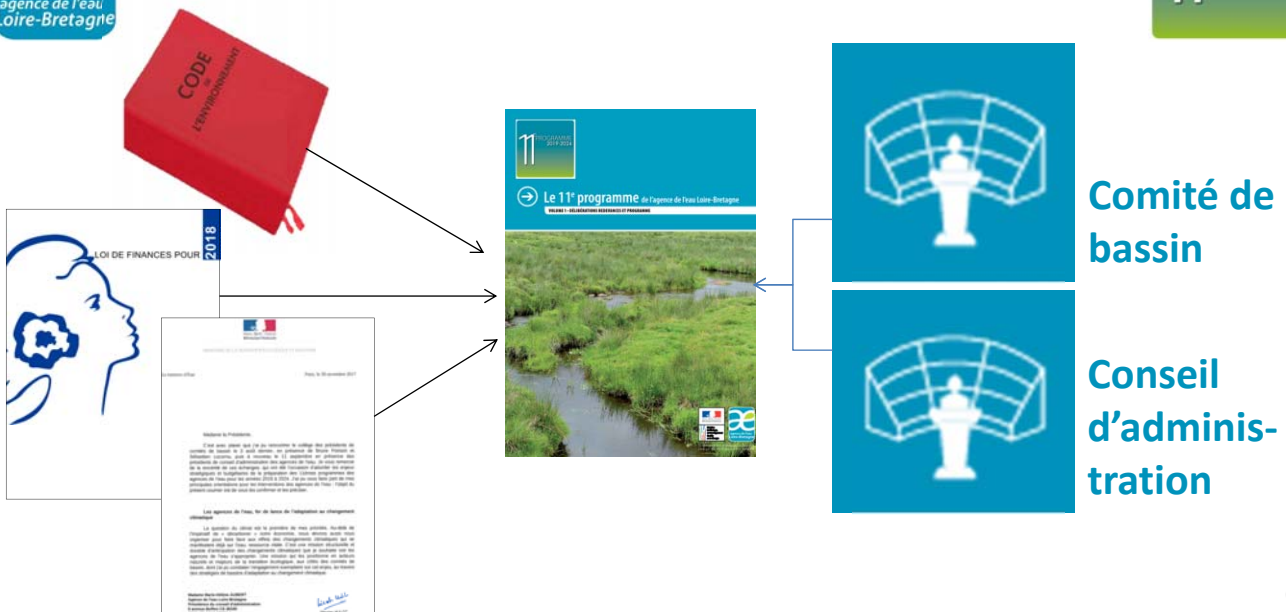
agence de l'eau Loire-Bretagne

CODE DE L'ENVIRONNEMENT

LOI DE FINANCES POUR 2018

11 PROGRAMME 2019-2024

Le 11e programme de l'agence de l'eau Loire-Bretagne

VOLUME 1 - DÉLIBÉRATIONS RÉDERANCES ET PROGRAMME

Comité de bassin

Conseil d'administration